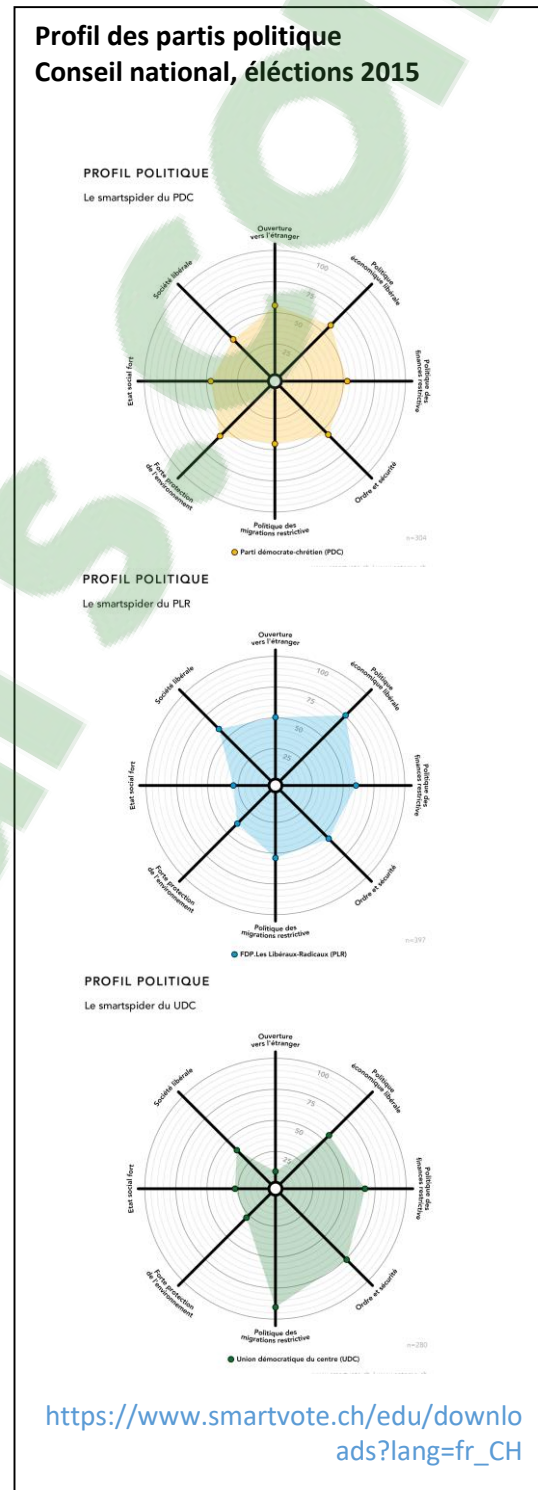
Profil des partis politique
Conseil national, éléctions 2015

PROFIL POLITIQUE
Le smartspider du PDC

Ouverture vers l'étranger
Politique économique libérale
Politique des finances restrictive
Ordre et sécurité
Politique des migrations restrictive
Forte protection de l'environnement
Etat social fort
Société libérale
100
75
50
25

Parti démocrate-chrétien (PDC)
n=304

PROFIL POLITIQUE
Le smartspider du PLR

Ouverture vers l'étranger
Politique économique libérale
Politique des finances restrictive
Ordre et sécurité
Politique des migrations restrictive
Forte protection de l'environnement
Etat social fort
Société libérale
100
75
50
25

FDP.Les Libéraux-Radicaux (PLR)
n=397

PROFIL POLITIQUE
Le smartspider du UDC

Ouverture vers l'étranger
Politique économique libérale
Politique des finances restrictive
Ordre et sécurité
Politique des migrations restrictive
Forte protection de l'environnement
Etat social fort
Société libérale
100
75
50
25

Union démocratique du centre (UDC)
n=280

https://www.smartvote.ch/edu/downloads?lang=fr_CH